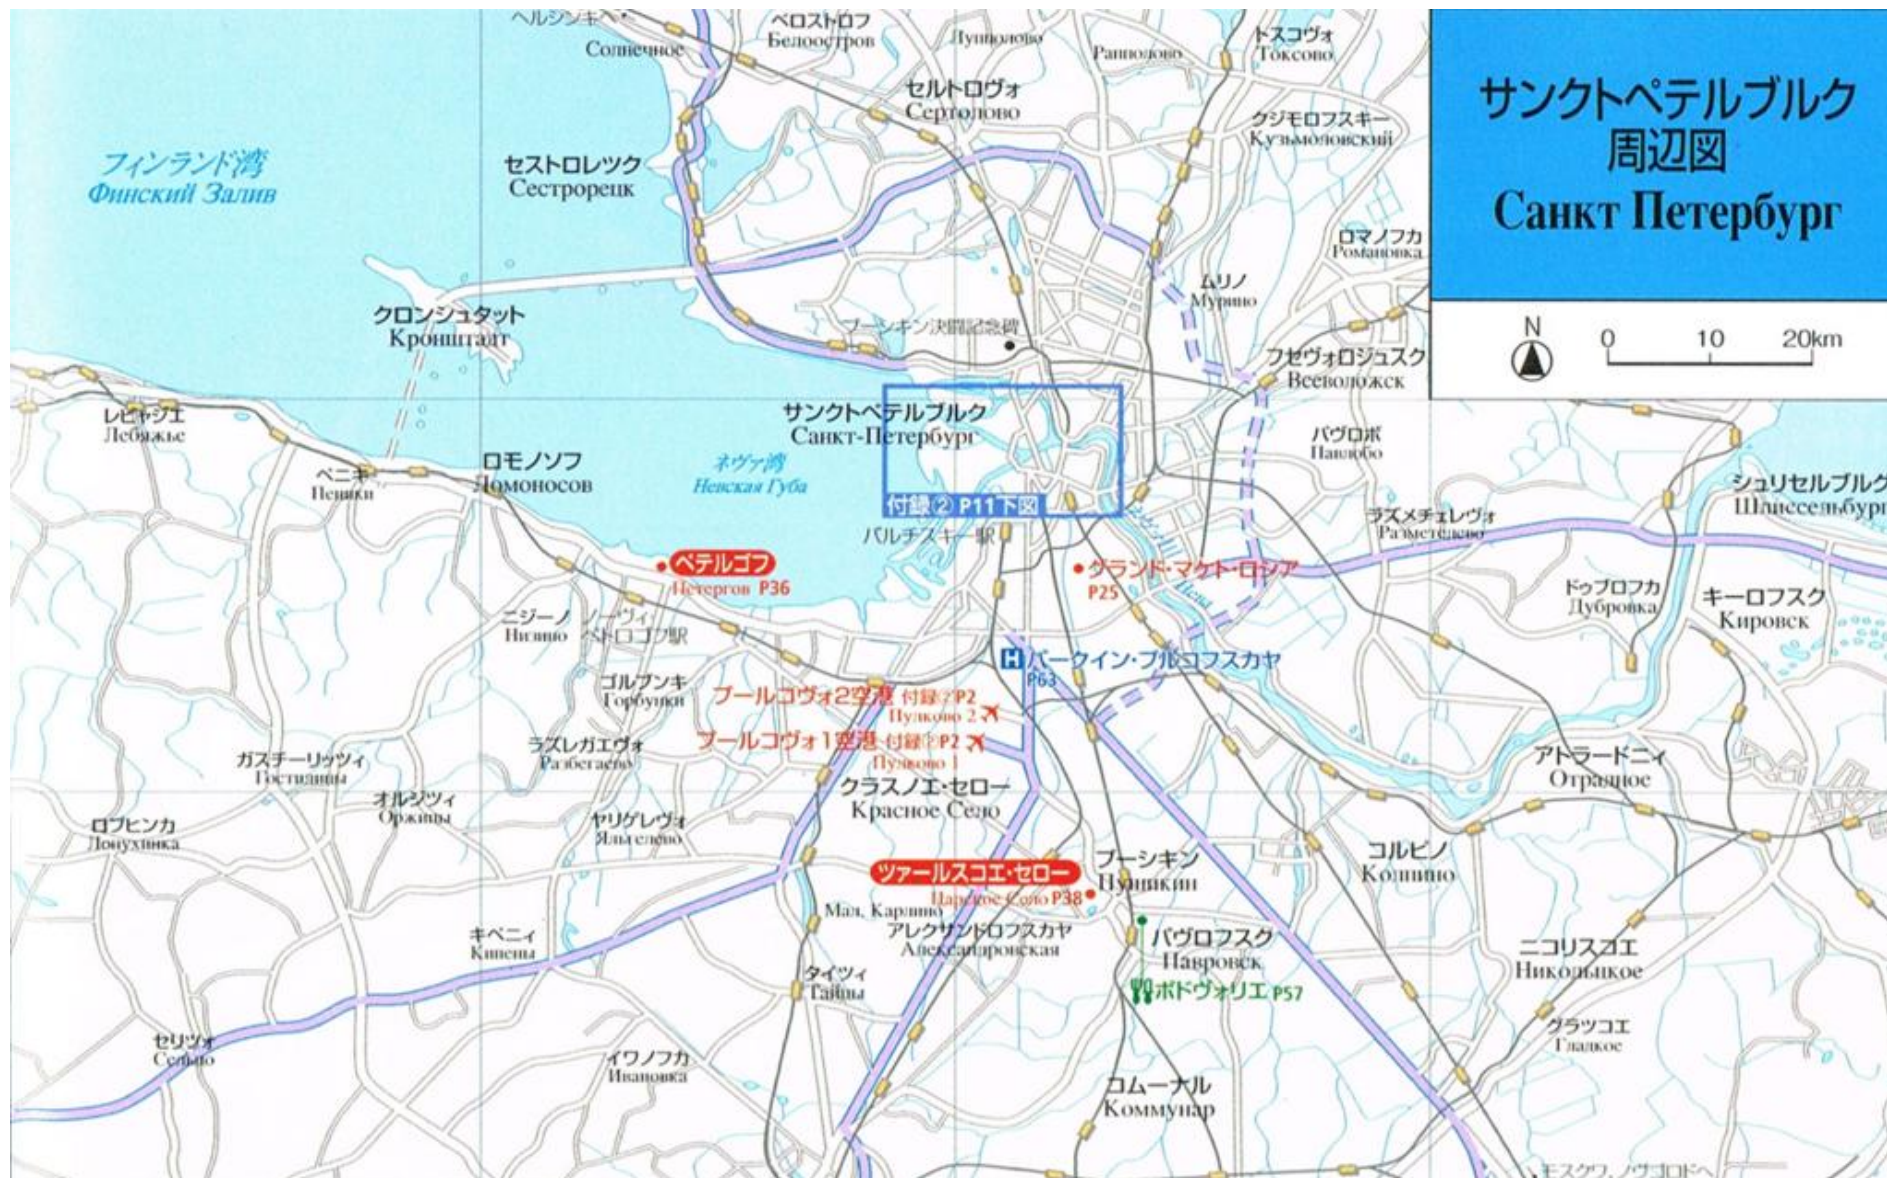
サンクトペテルブルク周辺図
Санкт Петербург

N
0 10 20km

ヘルシンキへ
Солнечное
ベロストロフ
Белоостров
Лупполово
Рапполово
トスコヴォ
Токсово
セルトロヴォ
Сертолово
クジモロフスキー
Кузьмоловский
フィンランド湾
Финский Залив
セストロレツク
Сестрорецк
ロマノフカ
Романовка
ムリノ
Мурино
クロンシュタット
Кронштадт
プーシキン決闘記念碑
フセヴォロジュスク
Всеволожск
レビャジエ
Лебяжье
サンクトペテルブルク
Санкт-Петербург
パヴロボ
Павлово
ペニキ
Пешки
ロモノソフ
Ломоносов
ネヴァ湾
Невская Губа
付録② P11下図
シュリセルブルク
Шлиссельбург
バルチスキー駅
ラズメチェレヴォ
Разметелево
ペテルゴフ
Петергов P36
グランド・マケト・ロシア
P25
Нева
ドゥブロフカ
Дубровка
キーロフスク
Кировск
ニジーノ
Низино
ノーヴィ・ペトロゴフ駅
パークイン・プルコフスカヤ
P63
ゴルブンキ
Горбунки
プールコヴォ2空港 付録②P2
Пулково 2
プールコヴォ1空港 付録②P2
Пулково 1
ラズレガエヴォ
Разбегаево
ガスチーリッツィ
Гостилицы
アトラードニィ
Отрадное
クラスノエ・セロー
Красное Село
オルジツィ
Оржицы
ロプヒンカ
Лопухинка
ヤリゲレヴォ
Яльгелево
プーシキン
Пушкин
コルピノ
Колпино
ツァールスコエ・セロー
Царское Село P38
Мал. Карлино
アレクサンドロフスカヤ
Александровская
パヴロフスク
Павловск
キペニィ
Кипень
ニコリスコエ
Никольское
タイツィ
Тайцы
ポドヴォリエ P57
グラツコエ
Гладкое
セリツォ
Сельцо
イワノフカ
Ивановка
コムーナル
Коммунар
モスクワ、ノヴゴロドへ